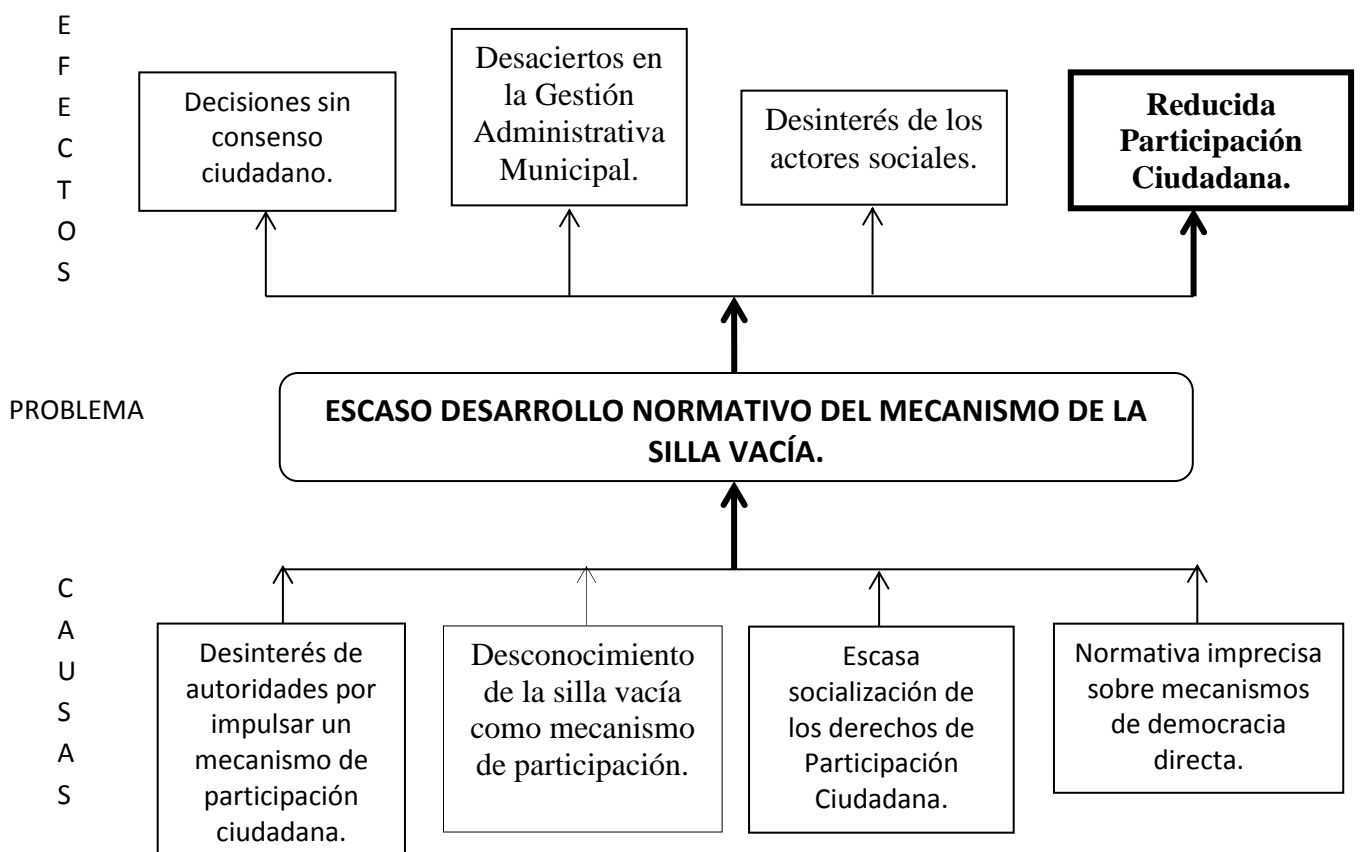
E
F
E
C
T
O
S

Decisiones sin consenso ciudadano.

Desaciertos en la Gestión Administrativa Municipal.

Desinterés de los actores sociales.

**Reducida Participación Ciudadana.**

PROBLEMA

**ESCASO DESARROLLO NORMATIVO DEL MECANISMO DE LA SILLA VACÍA.**

C
A
U
S
A
S

Desinterés de autoridades por impulsar un mecanismo de participación ciudadana.

Desconocimiento de la silla vacía como mecanismo de participación.

Escasa socialización de los derechos de Participación Ciudadana.

Normativa imprecisa sobre mecanismos de democracia directa.